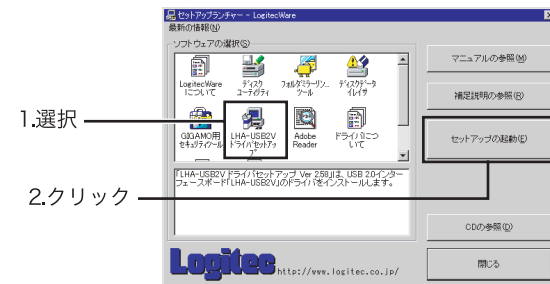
セットアップランチャー - LogitecWare
最新の情報(N)
ソフトウェアの選択(S)
LogitecWareについて
ディスクユーティリティ
フォルダミラーリングツール
ディスクデータイレイザ
GIGAMO用セキュリティツール
LHA-USB2Vドライバセットアップ
Adobe Reader
ドライバについて
「LHA-USB2Vドライバセットアップ Ver 2.58」は、USB 2.0インターフェースボード「LHA-USB2V」のドライバをインストールします。
マニュアルの参照(M)
補足説明の参照(R)
セットアップの起動(E)
CDの参照(D)
閉じる
Logitec http://www.logitec.co.jp/
1.選択
2.クリック